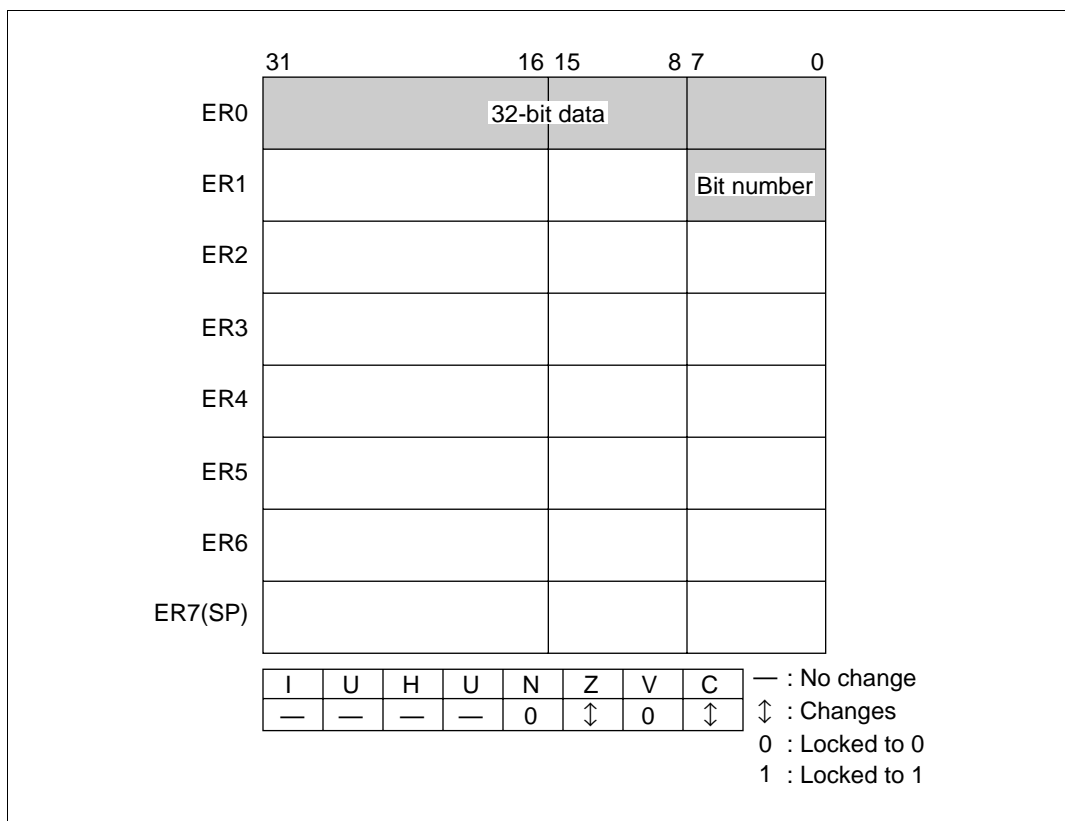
31 16 15 8 7 0

ER0 32-bit data

ER1 Bit number

ER2

ER3

ER4

ER5

ER6

ER7(SP)

| I | U | H | U | N | Z | V | C |
|---|---|---|---|---|---|---|---|
| — | — | — | — | 0 | $\updownarrow$ | 0 | $\updownarrow$ |

— : No change
$\updownarrow$ : Changes
0 : Locked to 0
1 : Locked to 1